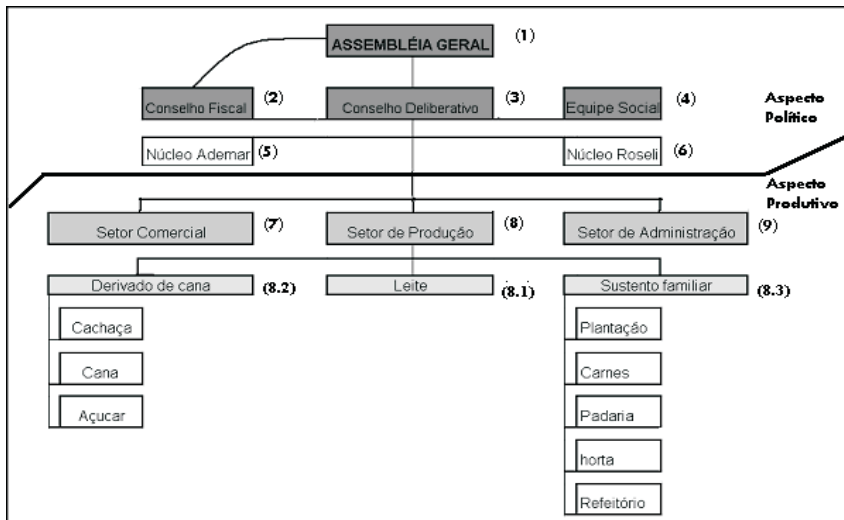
ASSEMBLÉIA GERAL (1)

Conselho Fiscal (2)

Conselho Deliberativo (3)

Equipe Social (4)

Aspecto Político

Núcleo Ademar (5)

Núcleo Roseli (6)

Aspecto Produtivo

Setor Comercial (7)

Setor de Produção (8)

Setor de Administração (9)

Derivado de cana (8.2)

Leite (8.1)

Sustento familiar (8.3)

Cachaça

Cana

Açucar

Plantação

Carnes

Padaria

horta

Refeitório